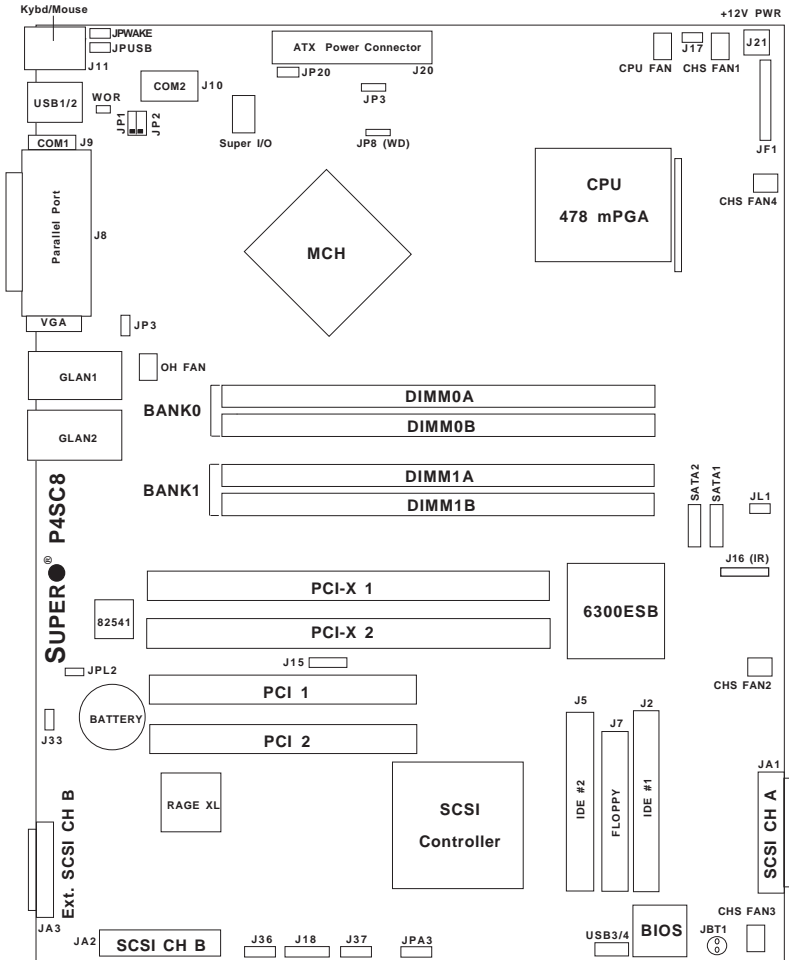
Kybd/Mouse
JPWAKE
JPUSB
J11
ATX Power Connector
JP20
J20
+12V PWR
J17
J21
CPU FAN
CHS FAN1
USB1/2
WOR
COM2
J10
JP3
JP1
JP2
Super I/O
JP8 (WD)
JF1
COM1
J9
CPU
478 mPGA
CHS FAN4
Parallel Port
J8
MCH
VGA
JP3
GLAN1
OH FAN
BANK0
DIMM0A
DIMM0B
GLAN2
BANK1
DIMM1A
DIMM1B
SATA2
SATA1
JL1
SUPER® P4SC8
J16 (IR)
PCI-X 1
82541
PCI-X 2
6300ESB
J15
JPL2
CHS FAN2
PCI 1
BATTERY
J5
J7
J2
J33
PCI 2
JA1
RAGE XL
SCSI
Controller
IDE #2
FLOPPY
IDE #1
SCSI CH A
Ext. SCSI CH B
CHS FAN3
JA3
JA2
SCSI CH B
J36
J18
J37
JPA3
USB3/4
BIOS
JBT1